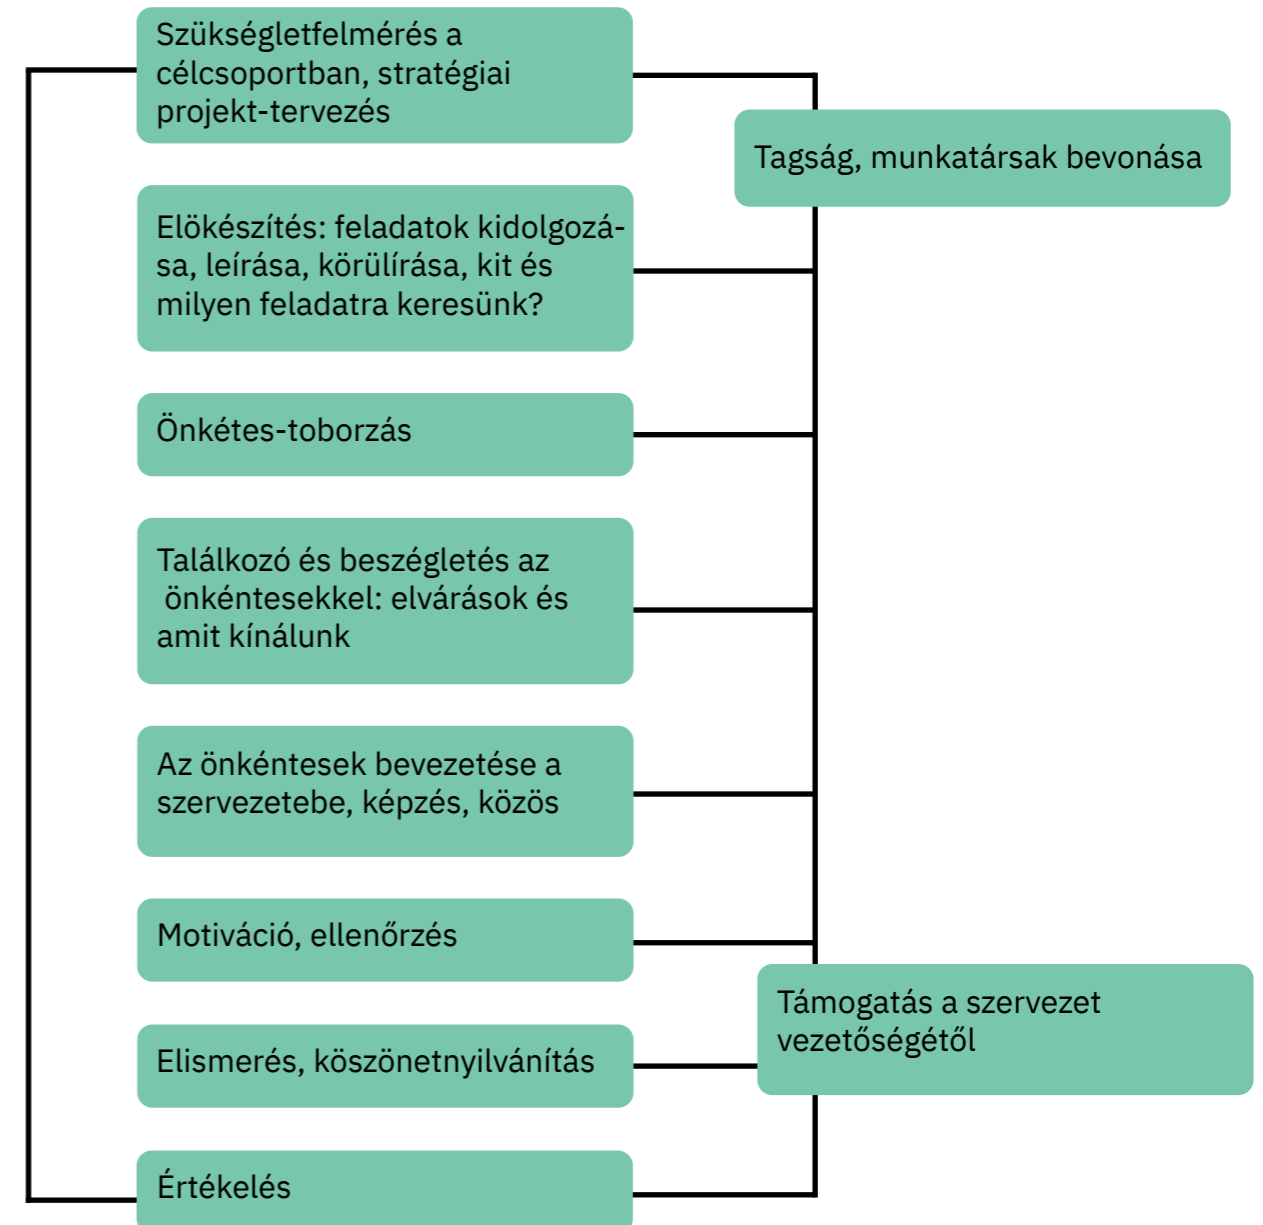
Szükségletfelmérés a célcsoportban, stratégiai projekt-tervezés

Tagság, munkatársak bevonása

Elökészítés: feladatok kidolgozása, leírása, körülírása, kit és milyen feladatra keresünk?

Önkétes-toborzás

Találkozó és beszégletés az önkéntesekkel: elvárások és amit kínálunk

Az önkéntesek bevezetése a szervezetebe, képzés, közös

Motiváció, ellenőrzés

Támogatás a szervezet vezetőségétől

Elismerés, köszönetnyilvánítás

Értékelés